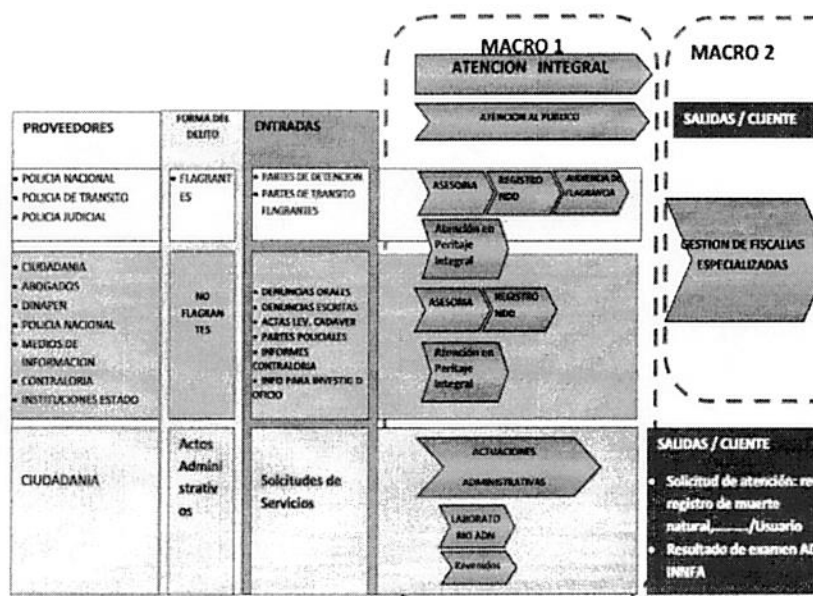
MACRO 1

ATENCION INTEGRAL

MACRO 2

PROVEEDORES

FORMA DEL DELITO

ENTRADAS

ATENCION AL PUBLICO

SALIDAS / CLIENTE

• POLICIA NACIONAL
• POLICIA DE TRANSITO
• POLICIA JUDICIAL

• FLAGRANTES

• PARTES DE DETENCION
• PARTES DE TRANSITO FLAGRANTES

ASESORIA

REGISTRO NDD

AUDIENCIA DE FLAGRANCIA

Atención en Peritaje Integral

GESTION DE FISCALIAS ESPECIALIZADAS

• CIUDADANIA
• ABOGADOS
• DINAPEN
• POLICIA NACIONAL
• MEDIOS DE INFORMACION
• CONTRALORIA
• INSTITUCIONES ESTADO

NO FLAGRANTES

• DENUNCIAS ORALES
• DENUNCIAS ESCRITAS
• ACTAS LEV. CADAVER
• PARTES POLICIALES
• INFORMES CONTRALORIA
• INFO PARA INVESTIG D OFICIO

ASESORIA

REGISTRO NDD

Atención en Peritaje Integral

CIUDADANIA

Actos Administrativos

Solicitudes de Servicios

ACTUACIONES ADMINISTRATIVAS

LABORATORIO ADN

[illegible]

SALIDAS / CLIENTE

• Solicitud de atención: re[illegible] registro de muerte natural,........./Usuario
• Resultado de examen A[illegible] INNFA